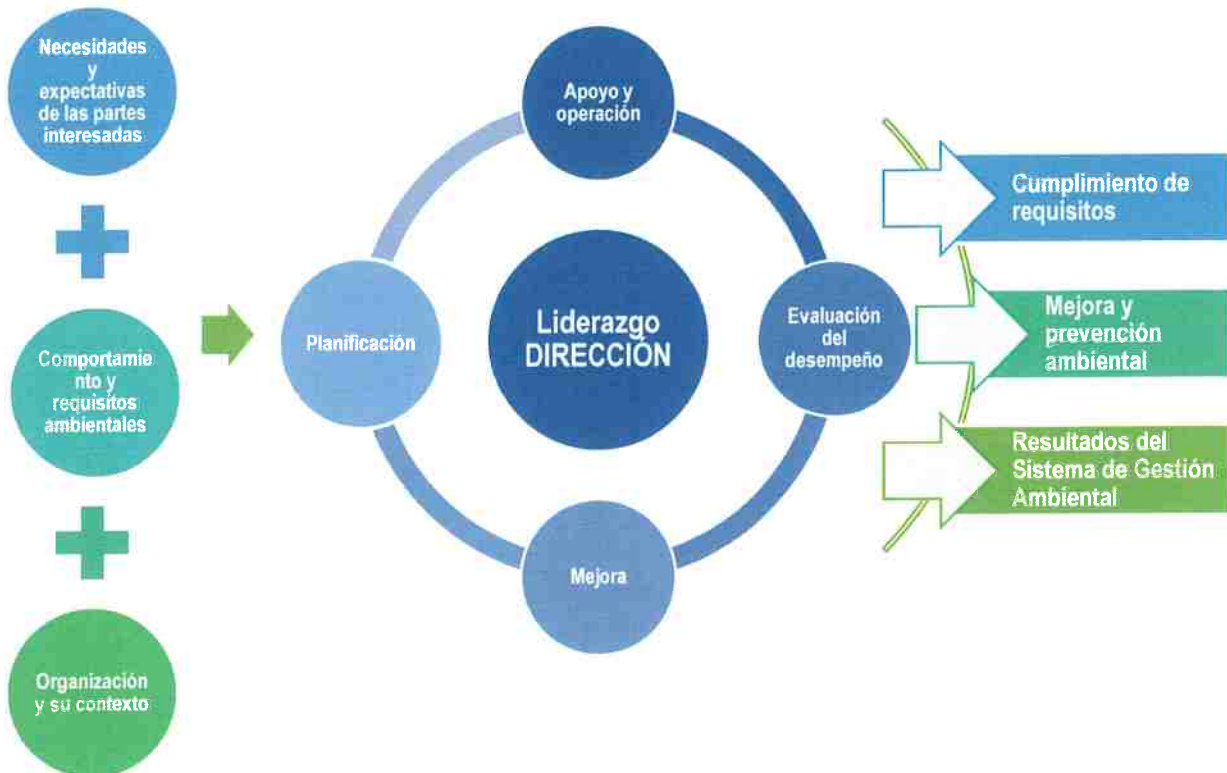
Necesidades y expectativas de las partes interesadas

Comportamiento y requisitos ambientales

Organización y su contexto

Apoyo y operación

Planificación

Liderazgo DIRECCIÓN

Evaluación del desempeño

Mejora

Cumplimiento de requisitos

Mejora y prevención ambiental

Resultados del Sistema de Gestión Ambiental